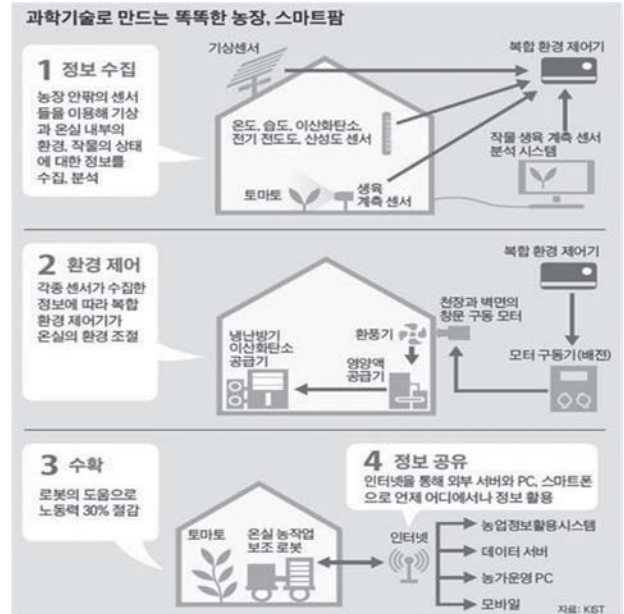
과학기술로 만드는 똑똑한 농장, 스마트팜

1 정보 수집

농장 안팎의 센서들을 이용해 기상과 온실 내부의 환경, 작물의 상태에 대한 정보를 수집, 분석

기상센서

복합 환경 제어기

온도, 습도, 이산화탄소, 전기 전도도, 산성도 센서

작물 생육 계측 센서 분석 시스템

토마토

생육 계측 센서

2 환경 제어

각종 센서가 수집한 정보에 따라 복합 환경 제어기가 온실의 환경 조절

복합 환경 제어기

천장과 벽면의 창문 구동 모터

환풍기

냉난방기 이산화탄소 공급기

영양액 공급기

모터 구동기(배전)

3 수확

로봇의 도움으로 노동력 30% 절감

4 정보 공유

인터넷을 통해 외부 서버와 PC, 스마트폰으로 언제 어디에서나 정보 활용

토마토

온실 농작업 보조 로봇

인터넷

농업정보활용시스템

데이터 서버

농가운영 PC

모바일

자료: KIST